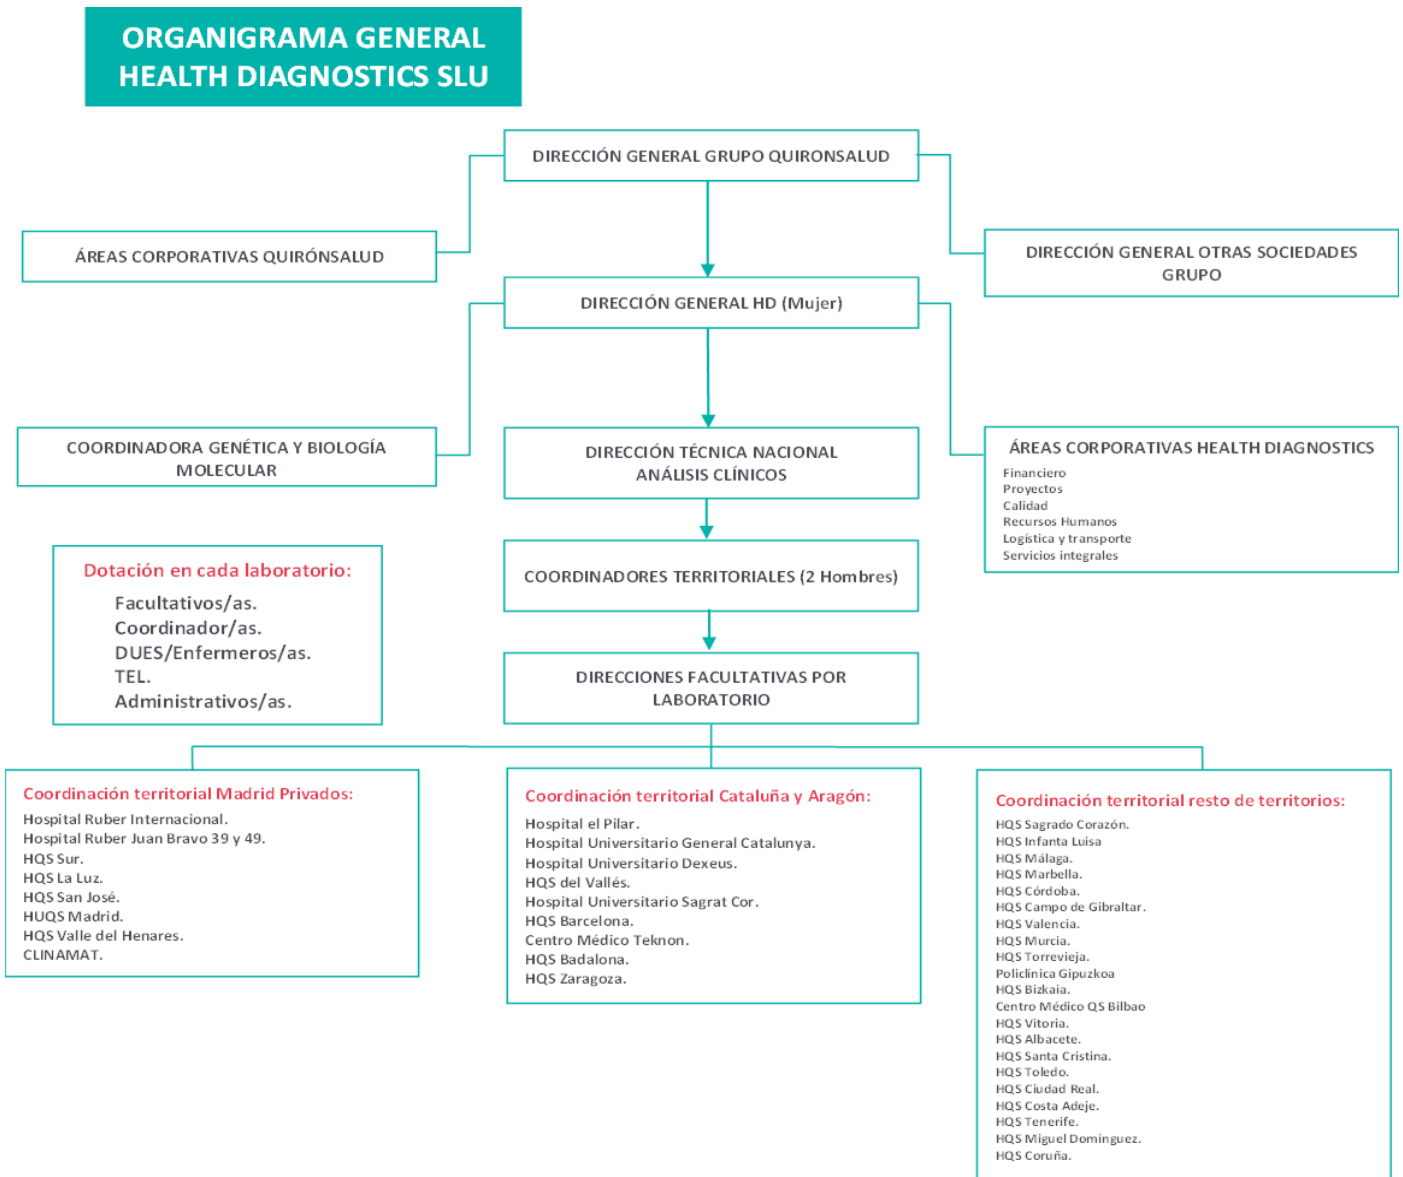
ORGANIGRAMA GENERAL
HEALTH DIAGNOSTICS SLU

DIRECCIÓN GENERAL GRUPO QUIRONSALUD

ÁREAS CORPORATIVAS QUIRÓNSALUD

DIRECCIÓN GENERAL OTRAS SOCIEDADES GRUPO

DIRECCIÓN GENERAL HD (Mujer)

COORDINADORA GENÉTICA Y BIOLOGÍA MOLECULAR

DIRECCIÓN TÉCNICA NACIONAL ANÁLISIS CLÍNICOS

ÁREAS CORPORATIVAS HEALTH DIAGNOSTICS
Financiero
Proyectos
Calidad
Recursos Humanos
Logística y transporte
Servicios integrales

Dotación en cada laboratorio:
Facultativos/as.
Coordinador/as.
DUES/Enfermeros/as.
TEL.
Administrativos/as.

COORDINADORES TERRITORIALES (2 Hombres)

DIRECCIONES FACULTATIVAS POR LABORATORIO

Coordinación territorial Madrid Privados:
Hospital Ruber Internacional.
Hospital Ruber Juan Bravo 39 y 49.
HQS Sur.
HQS La Luz.
HQS San José.
HUQS Madrid.
HQS Valle del Henares.
CLINAMAT.

Coordinación territorial Cataluña y Aragón:
Hospital el Pilar.
Hospital Universitario General Catalunya.
Hospital Universitario Dexeus.
HQS del Vallés.
Hospital Universitario Sagrat Cor.
HQS Barcelona.
Centro Médico Teknon.
HQS Badalona.
HQS Zaragoza.

Coordinación territorial resto de territorios:
HQS Sagrado Corazón.
HQS Infanta Luisa
HQS Málaga.
HQS Marbella.
HQS Córdoba.
HQS Campo de Gibraltar.
HQS Valencia.
HQS Murcia.
HQS Torrevieja.
Policlinica Gipuzkoa
HQS Bizkaia.
Centro Médico QS Bilbao
HQS Vitoria.
HQS Albacete.
HQS Santa Cristina.
HQS Toledo.
HQS Ciudad Real.
HQS Costa Adeje.
HQS Tenerife.
HQS Miguel Domínguez.
HQS Coruña.